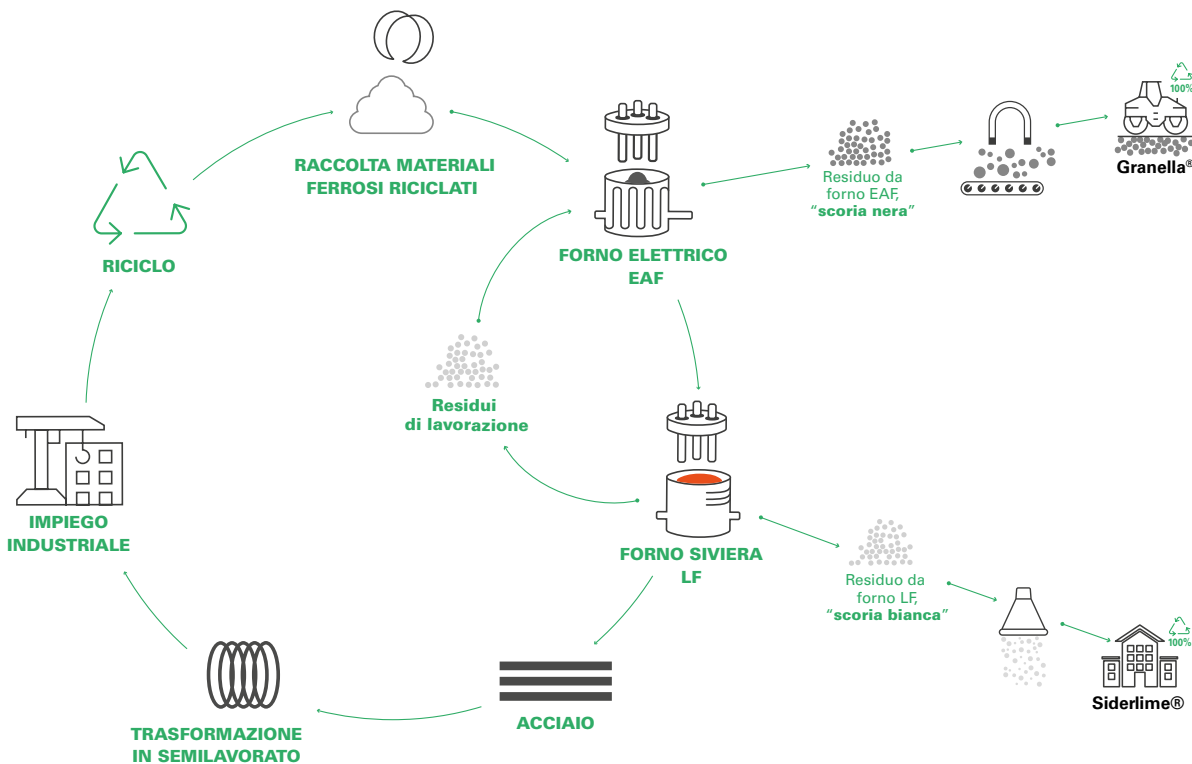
RACCOLTA MATERIALI FERROSI RICICLATI

RICICLO

FORNO ELETTRICO EAF

Residuo da forno EAF, "scoria nera"

100%

Granella®

Residui di lavorazione

IMPIEGO INDUSTRIALE

FORNO SIVIERA LF

Residuo da forno LF, "scoria bianca"

100%

Siderlime®

TRASFORMAZIONE IN SEMILAVORATO

ACCIAIO